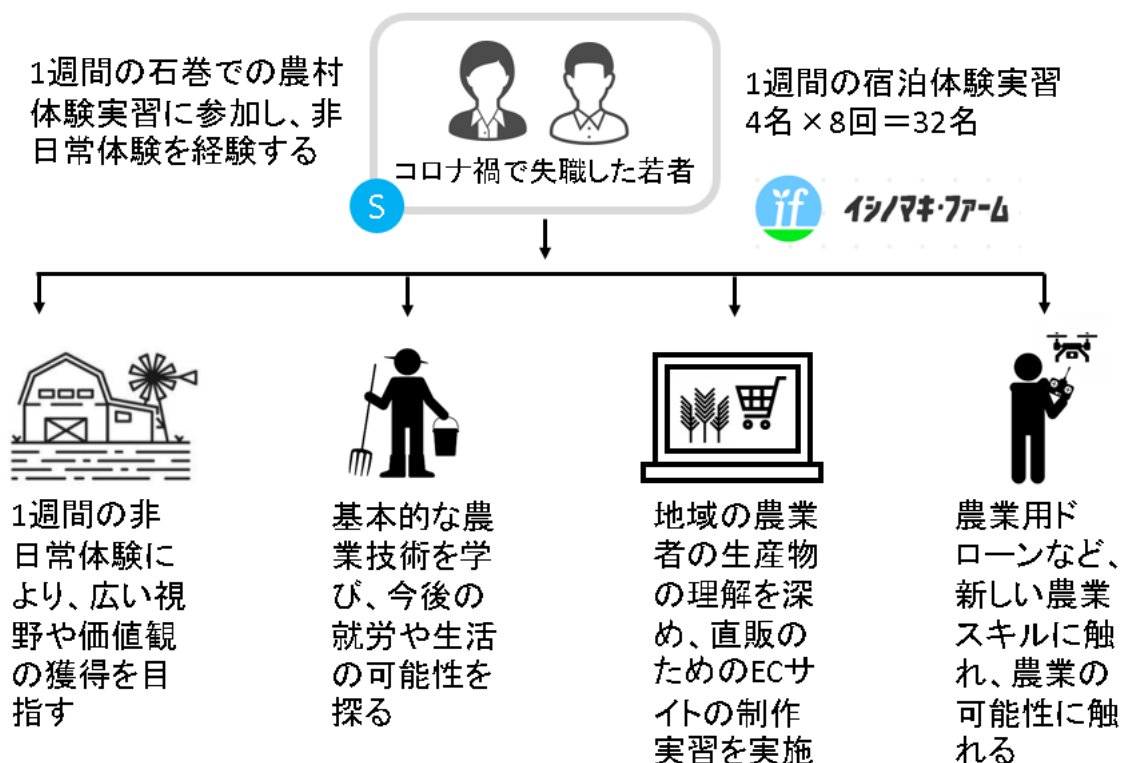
1週間の石巻での農村体験実習に参加し、非日常体験を経験する

コロナ禍で失職した若者

S

1週間の宿泊体験実習
4名×8回＝32名

if イシノマキ・ファーム

1週間の非日常体験により、広い視野や価値観の獲得を目指す

基本的な農業技術を学び、今後の就労や生活の可能性を探る

地域の農業者の生産物の理解を深め、直販のためのECサイトの制作実習を実施

農業用ドローンなど、新しい農業スキルに触れ、農業の可能性に触れる